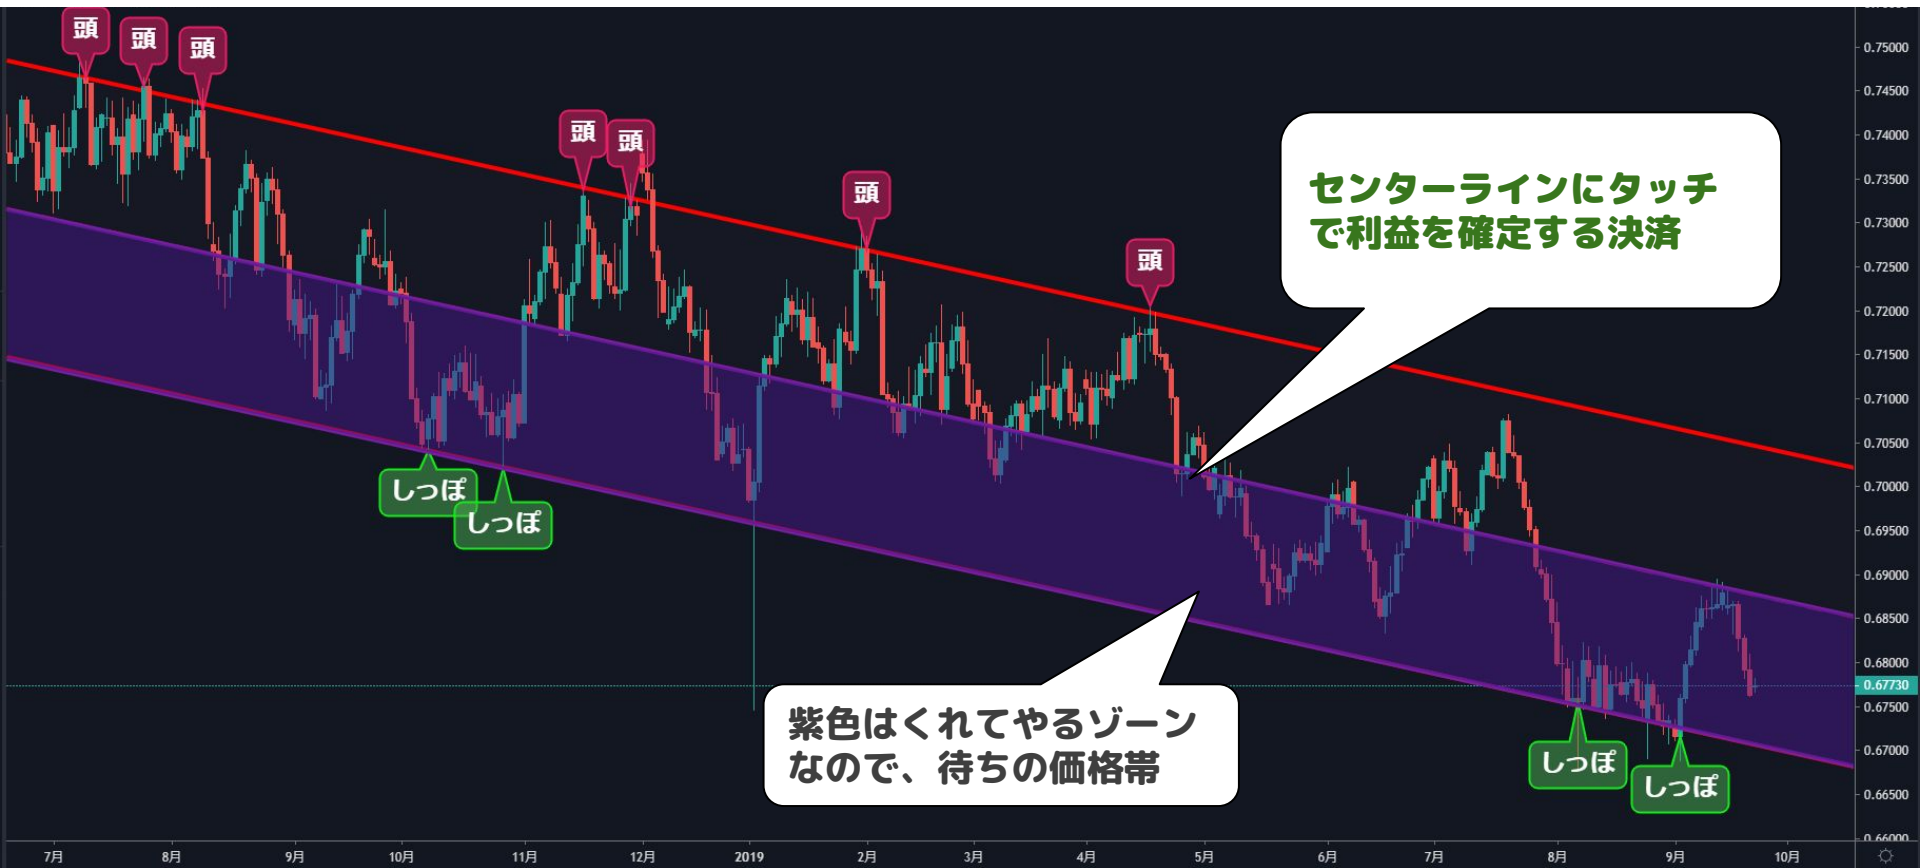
頭 頭 頭
頭 頭
頭
頭

センターラインにタッチで利益を確定する決済

しっぽ
しっぽ

紫色はくれてやるゾーンなので、待ちの価格帯

しっぽ
しっぽ

0.75000
0.74500
0.74000
0.73500
0.73000
0.72500
0.72000
0.71500
0.71000
0.70500
0.70000
0.69500
0.69000
0.68500
0.68000
0.67730
0.67500
0.67000
0.66500

7月 8月 9月 10月 11月 12月 2019 2月 3月 4月 5月 6月 7月 8月 9月 10月